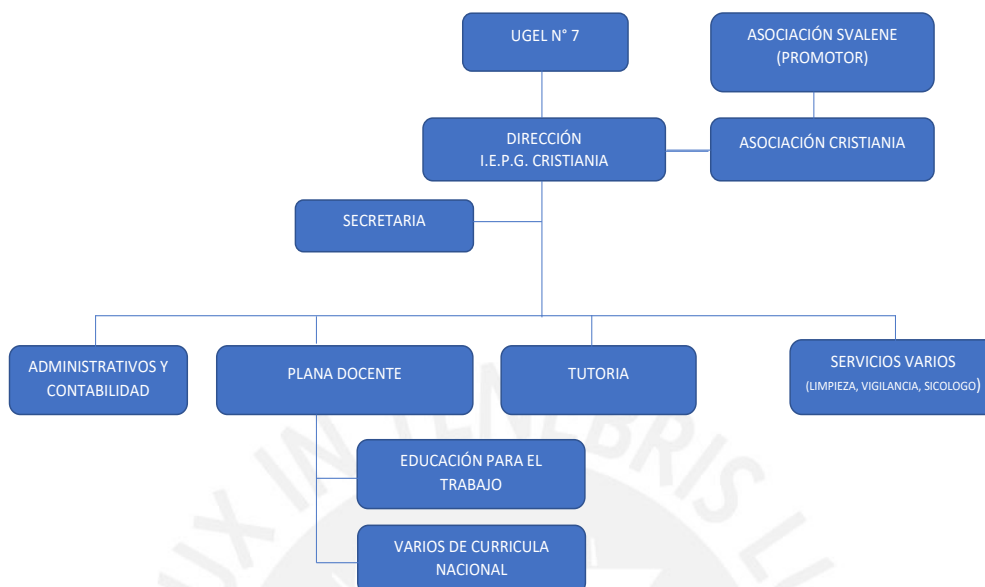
UGEL N° 7

ASOCIACIÓN SVALENE (PROMOTOR)

DIRECCIÓN
I.E.P.G. CRISTIANIA

ASOCIACIÓN CRISTIANIA

SECRETARIA

ADMINISTRATIVOS Y CONTABILIDAD

PLANA DOCENTE

TUTORIA

SERVICIOS VARIOS (LIMPIEZA, VIGILANCIA, SICOLOGO)

EDUCACIÓN PARA EL TRABAJO

VARIOS DE CURRICULA NACIONAL

LUX IN TENEBRIS L